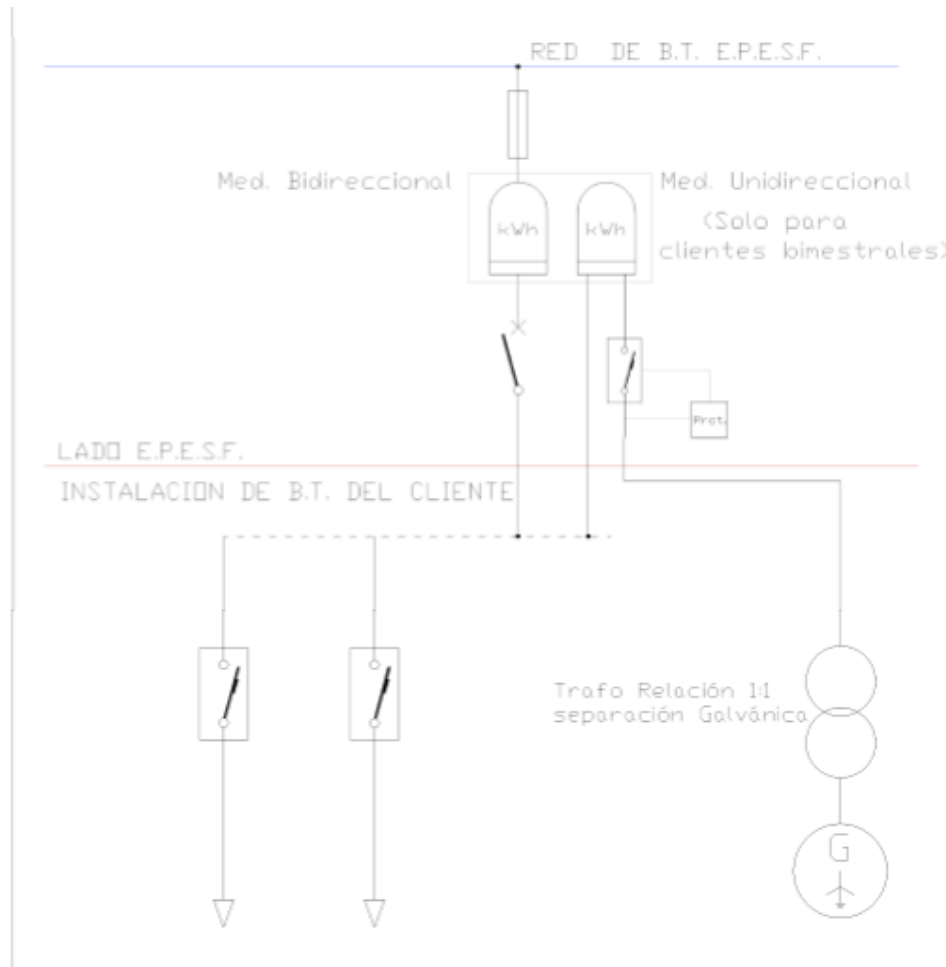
RED DE B.T. E.P.E.S.F.

Med. Bidireccional

kWh

kWh

Med. Unidireccional
(Solo para clientes bimestrales)

Prot.

LADO E.P.E.S.F.

INSTALACION DE B.T. DEL CLIENTE

Trafo Relación 1:1
separación Galvánica

G